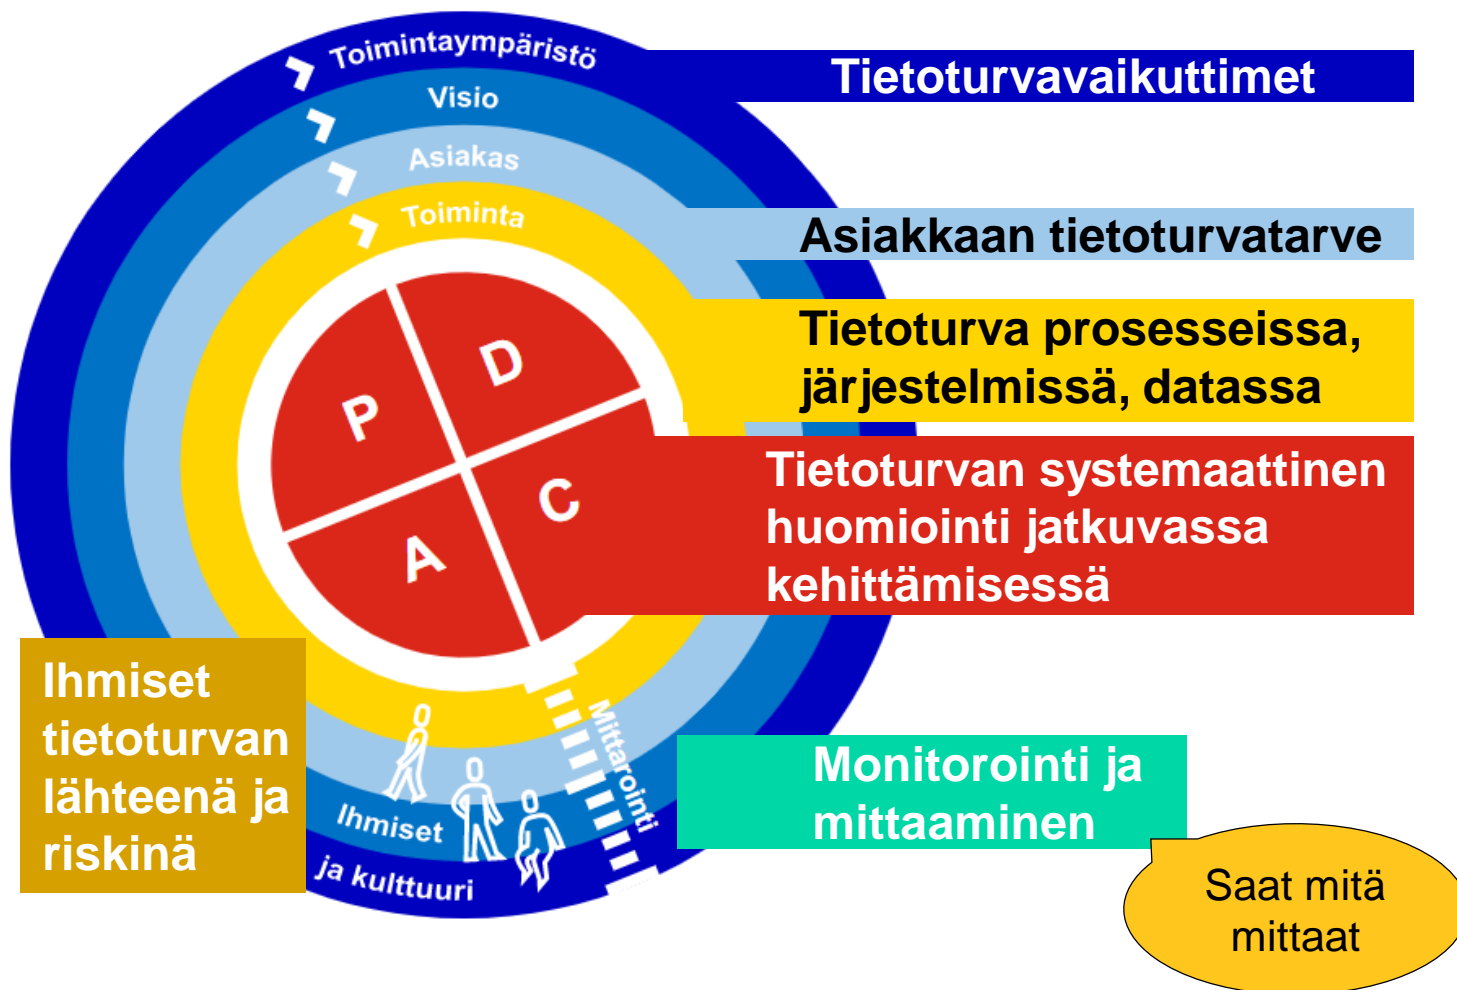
Toimintaympäristö
Visio
Asiakas
Toiminta

Tietoturvavaikuttimet

Asiakkaan tietoturvatarve

Tietoturva prosesseissa, järjestelmissä, datassa

P
D
A
C

Tietoturvan systemaattinen huomiointi jatkuvassa kehittämisessä

Ihmiset tietoturvan lähteenä ja riskinä

Ihmiset ja kulttuuri

Mittarointi

Monitorointi ja mittaaminen

Saat mitä mittaat